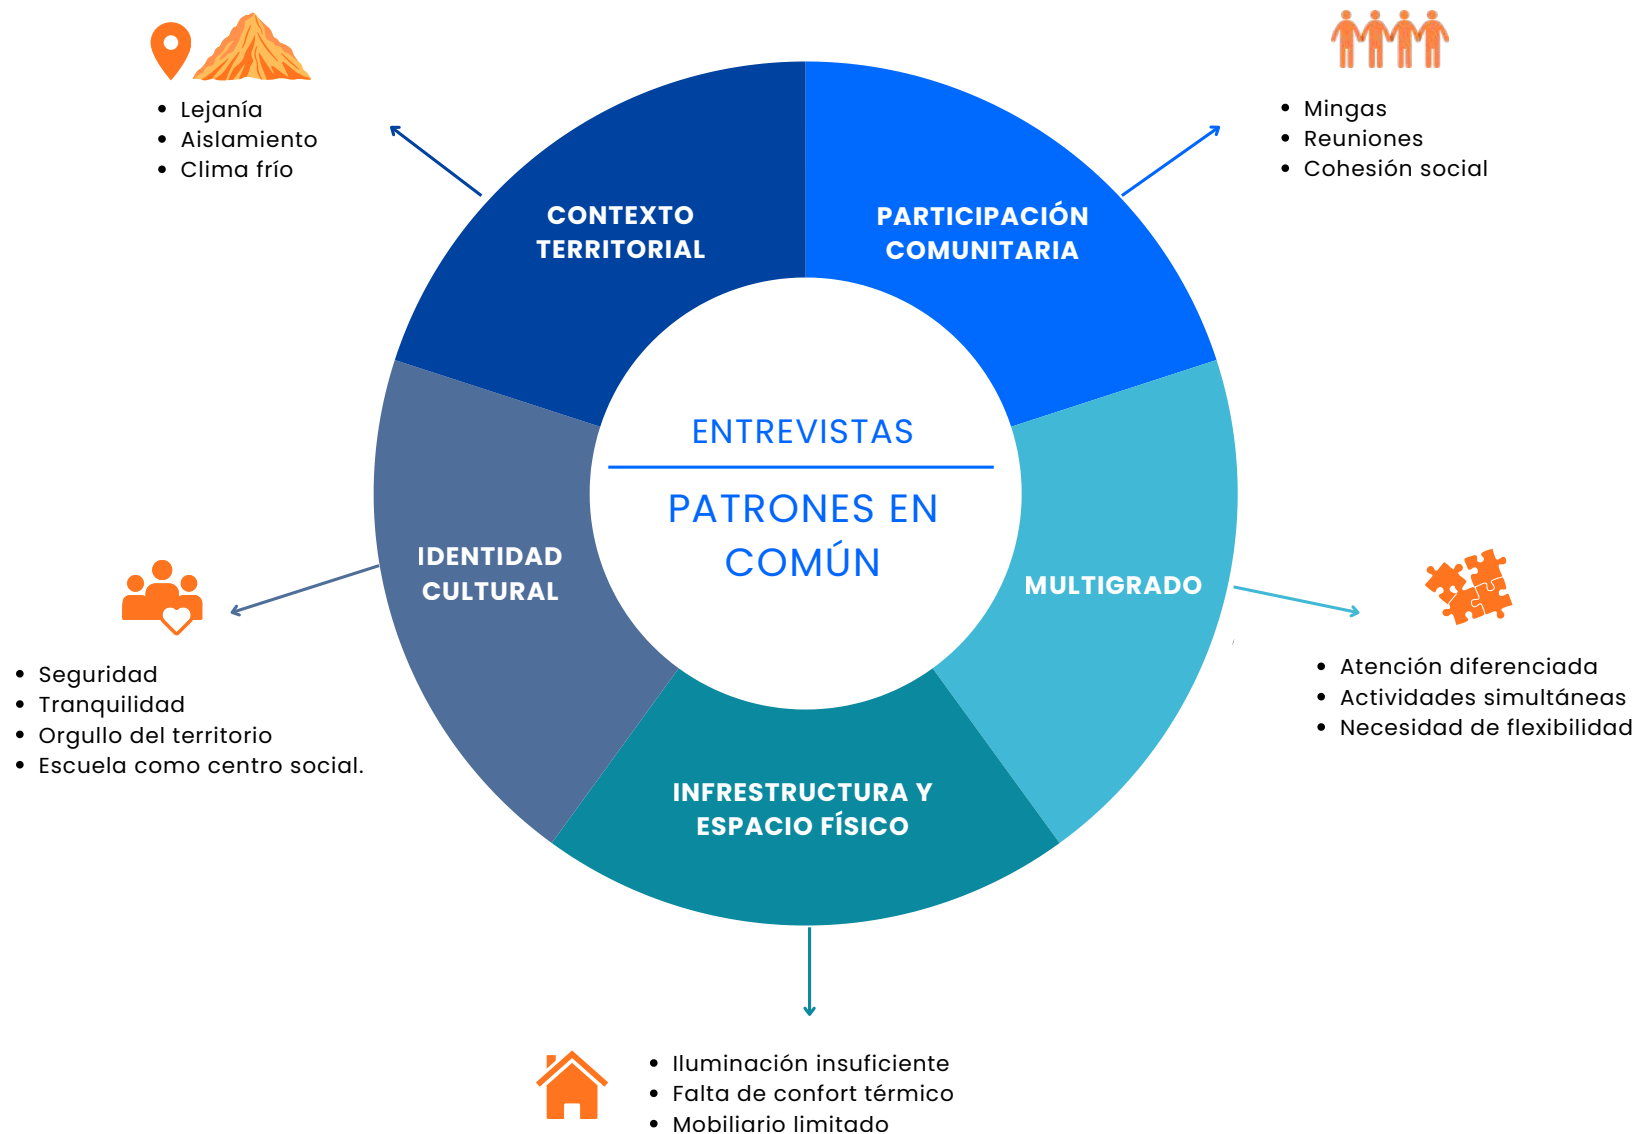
- Lejanía
- Aislamiento
- Clima frío

- Mingas
- Reuniones
- Cohesión social

CONTEXTO TERRITORIAL

PARTICIPACIÓN COMUNITARIA

ENTREVISTAS

PATRONES EN COMÚN

IDENTIDAD CULTURAL

MULTIGRADO

INFRESTRUCTURA Y ESPACIO FÍSICO

- Seguridad
- Tranquilidad
- Orgullo del territorio
- Escuela como centro social.

- Atención diferenciada
- Actividades simultáneas
- Necesidad de flexibilidad

- Iluminación insuficiente
- Falta de confort térmico
- Mobiliario limitado